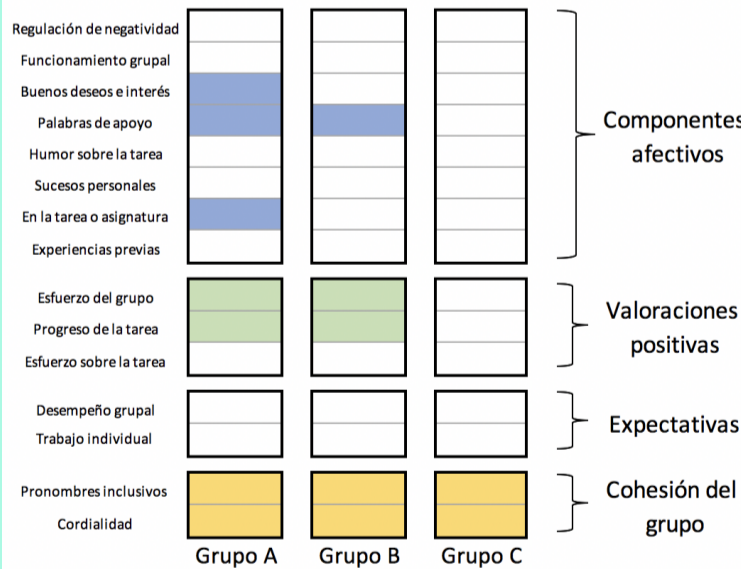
Regulación de negatividad
Funcionamiento grupal
Buenos deseos e interés
Palabras de apoyo
Humor sobre la tarea
Sucesos personales
En la tarea o asignatura
Experiencias previas

Componentes afectivos

Esfuerzo del grupo
Progreso de la tarea
Esfuerzo sobre la tarea

Valoraciones positivas

Desempeño grupal
Trabajo individual

Expectativas

Pronombres inclusivos
Cordialidad

Cohesión del grupo

Grupo A Grupo B Grupo C